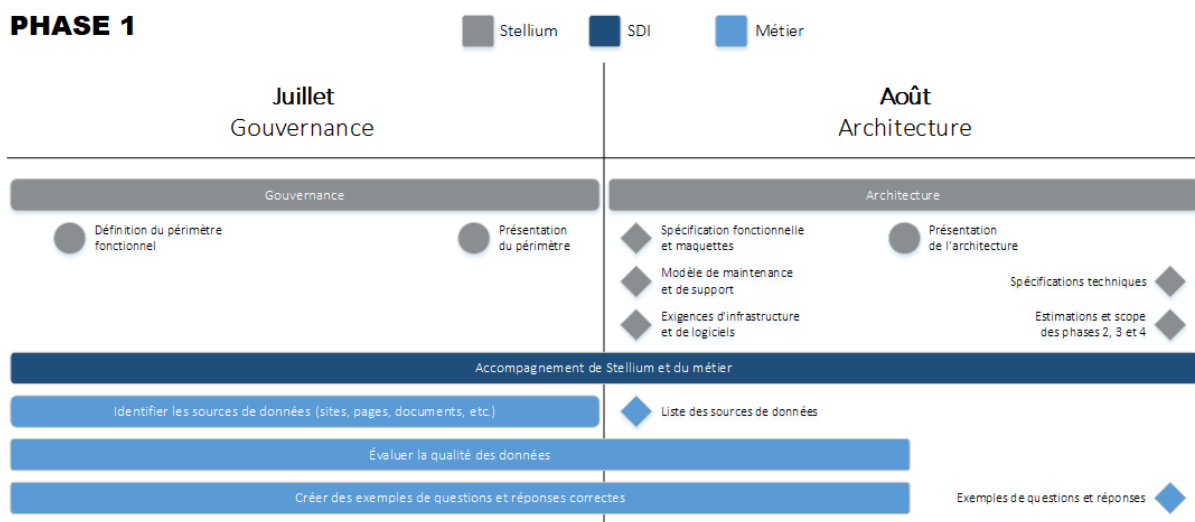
PHASE 1

Stellium

SDI

Métier

Juillet
Gouvernance

Août
Architecture

Gouvernance

Définition du périmètre fonctionnel

Présentation du périmètre

Architecture

Spécification fonctionnelle et maquettes

Présentation de l'architecture

Modèle de maintenance et de support

Spécifications techniques

Exigences d'infrastructure et de logiciels

Estimations et scope des phases 2, 3 et 4

Accompagnement de Stellium et du métier

Identifier les sources de données (sites, pages, documents, etc.)

Liste des sources de données

Évaluer la qualité des données

Créer des exemples de questions et réponses correctes

Exemples de questions et réponses